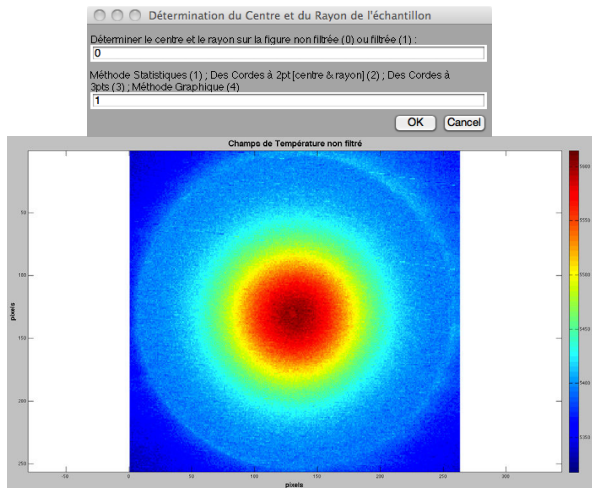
Détermination du Centre et du Rayon de l'échantillon

Déterminer le centre et le rayon sur la figure non filtrée (0) ou filtrée (1) :

0

Méthode Statistiques (1) ; Des Cordes à 2pt [centre & rayon] (2) ; Des Cordes à 3pts (3) ; Méthode Graphique (4)

1

OK Cancel

Champs de Température non filtré

50

100

150

200

250

pixels

-50

0

50

100

150

200

250

300

pixels

5600

5550

5500

5450

5400

5350